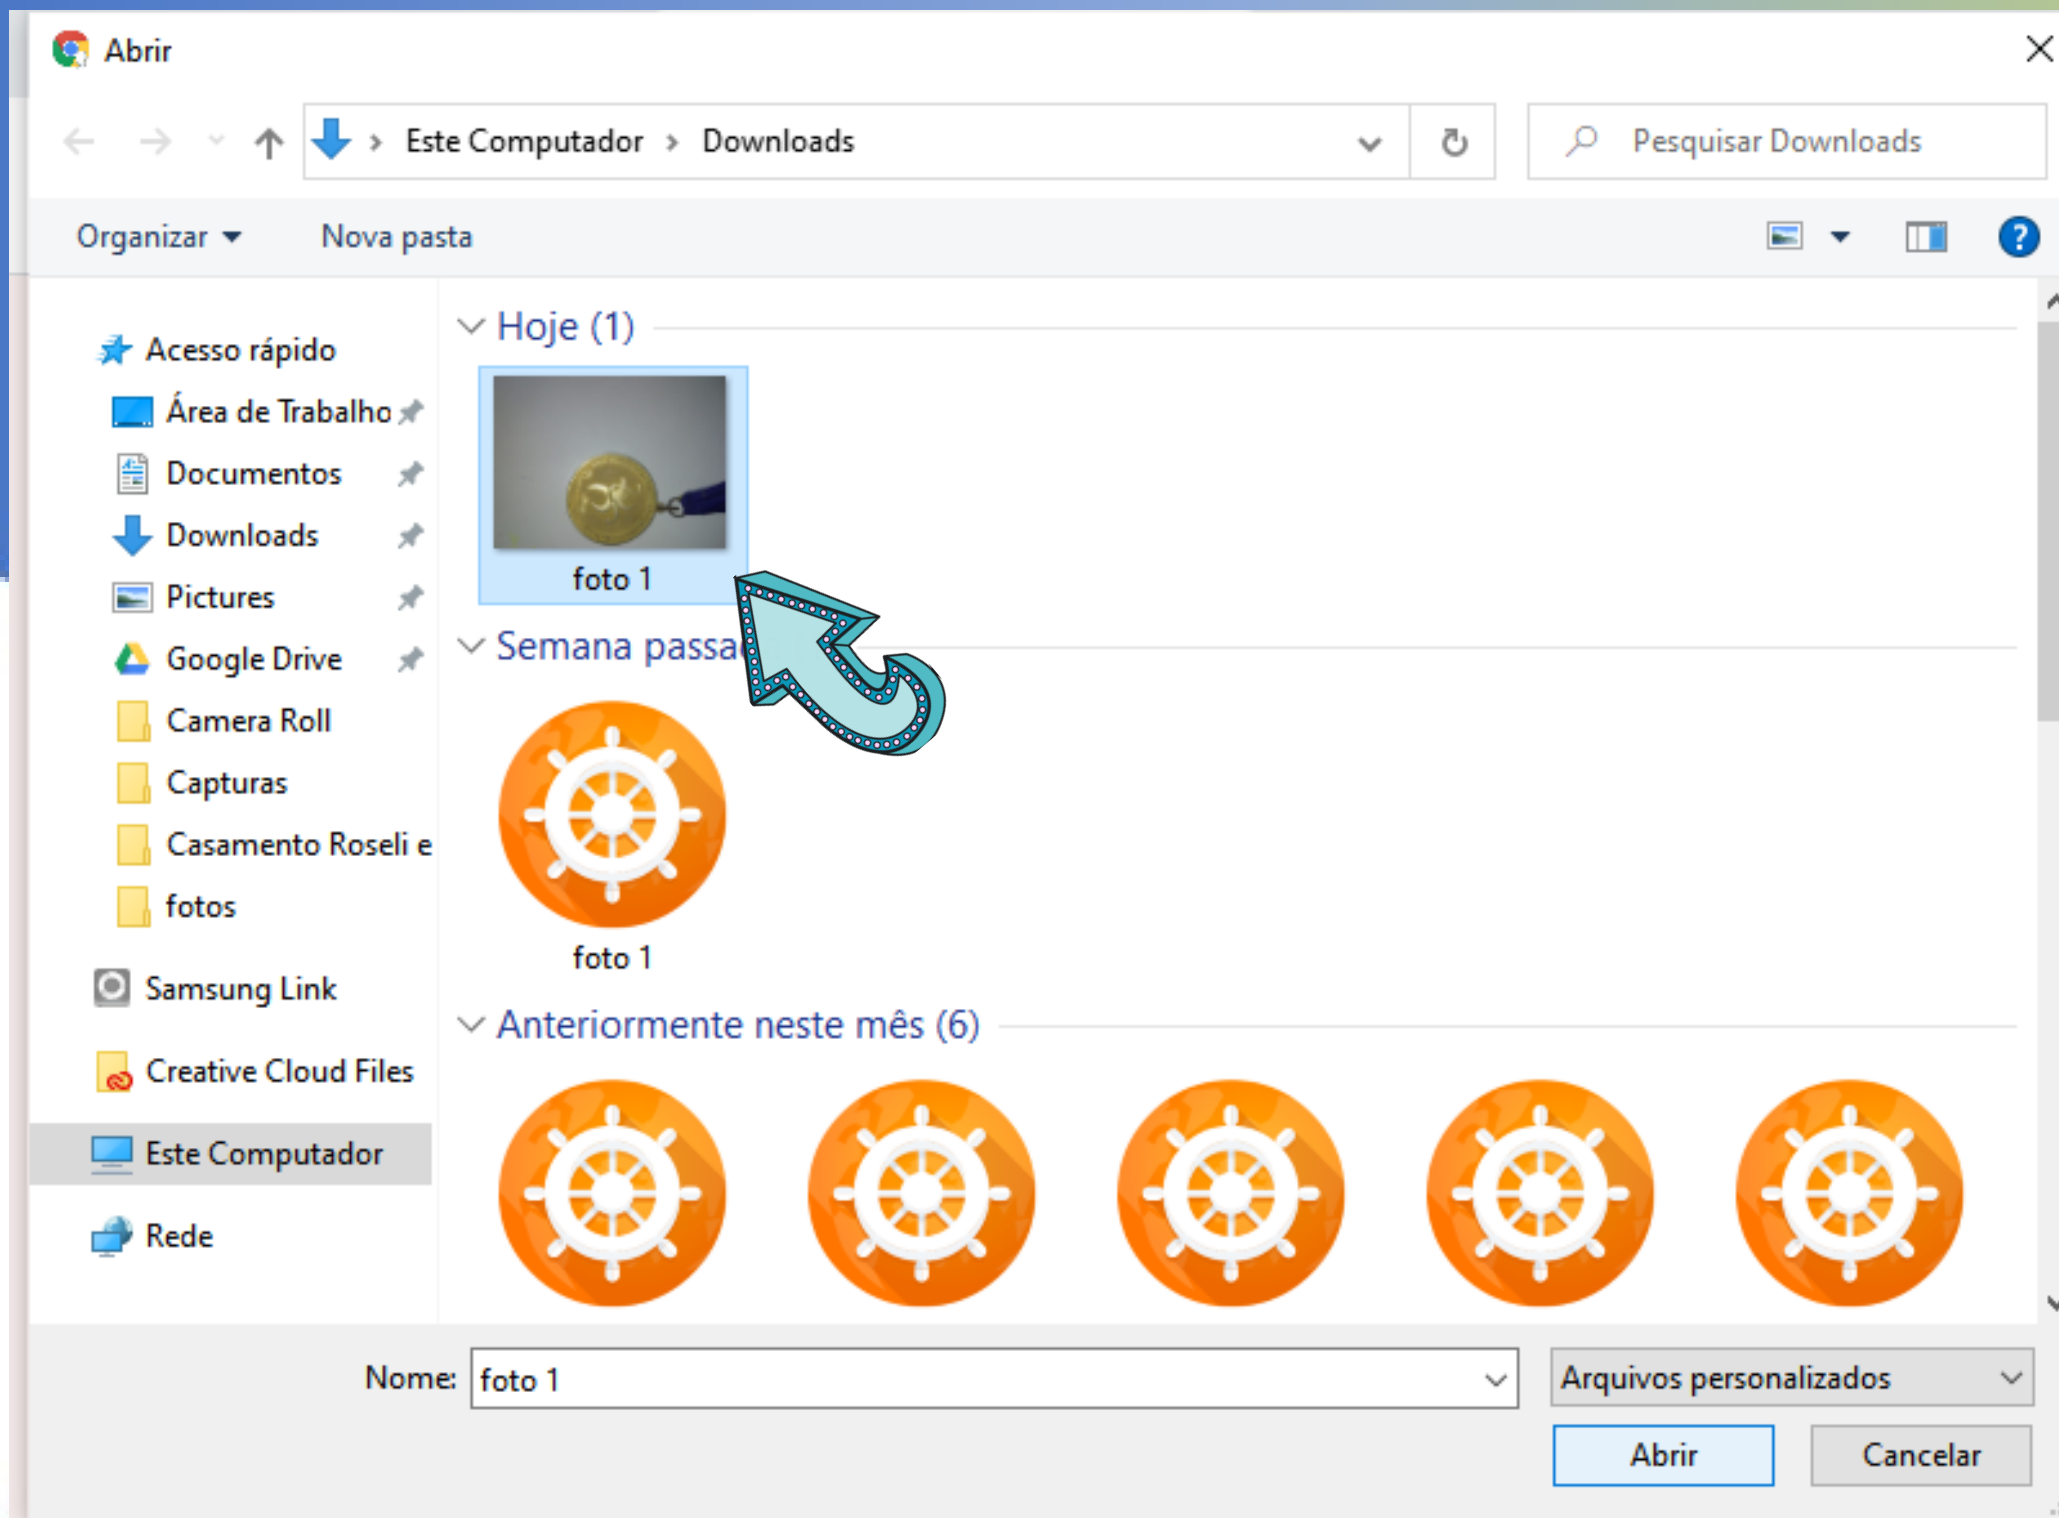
Abrir

Este Computador › Downloads

Pesquisar Downloads

Organizar ▾ Nova pasta

Acesso rápido
Área de Trabalho
Documentos
Downloads
Pictures
Google Drive
Camera Roll
Capturas
Casamento Roseli e
fotos
Samsung Link
Creative Cloud Files
Este Computador
Rede

Hoje (1)

foto 1

Semana passa

foto 1

Anteriormente neste mês (6)

Nome: foto 1

Arquivos personalizados

Abrir

Cancelar